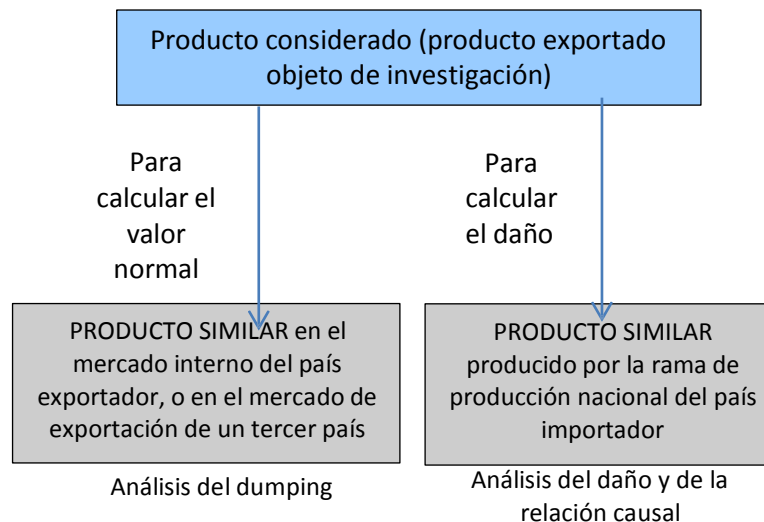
Producto considerado (producto exportado objeto de investigación)

Para calcular el valor normal

Para calcular el daño

PRODUCTO SIMILAR en el mercado interno del país exportador, o en el mercado de exportación de un tercer país

PRODUCTO SIMILAR producido por la rama de producción nacional del país importador

Análisis del dumping

Análisis del daño y de la relación causal